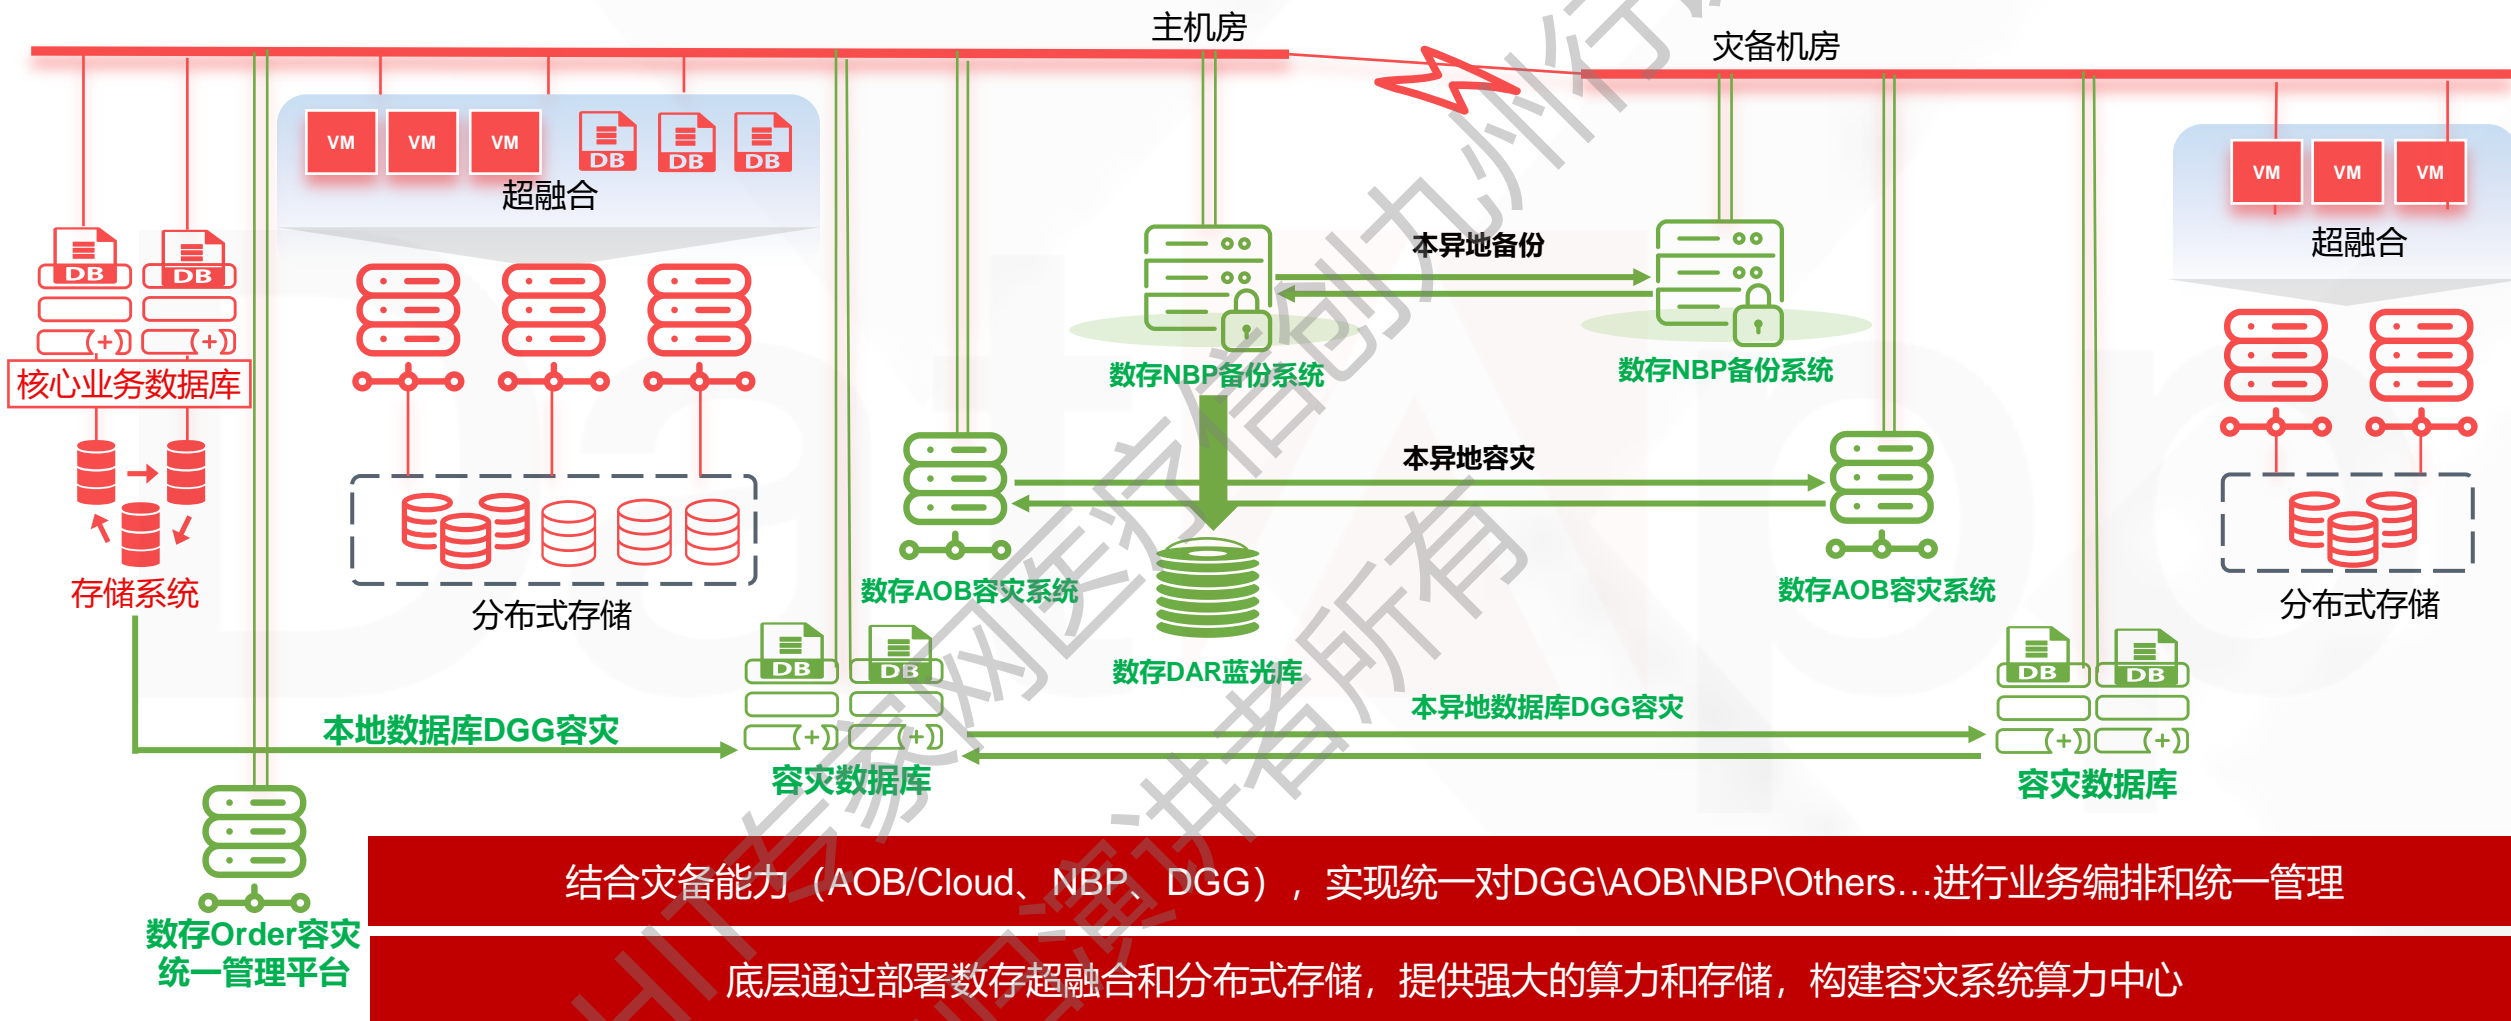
主机房

灾备机房

VM VM VM DB DB DB
超融合

VM VM VM
超融合

DB DB
核心业务数据库
存储系统

分布式存储

本异地备份
数存NBP备份系统
数存NBP备份系统

本异地容灾
数存AOB容灾系统
数存DAR蓝光库
数存AOB容灾系统

分布式存储

DB DB
本地数据库DGG容灾
容灾数据库

本异地数据库DGG容灾
DB DB
容灾数据库

数存Order容灾
统一管理平台

结合灾备能力（AOB/Cloud、NBP、DGG），实现统一对DGG\AOB\NBP\Others…进行业务编排和统一管理

底层通过部署数存超融合和分布式存储，提供强大的算力和存储，构建容灾系统算力中心

HIT专家网医疗信创九州行演讲者所有